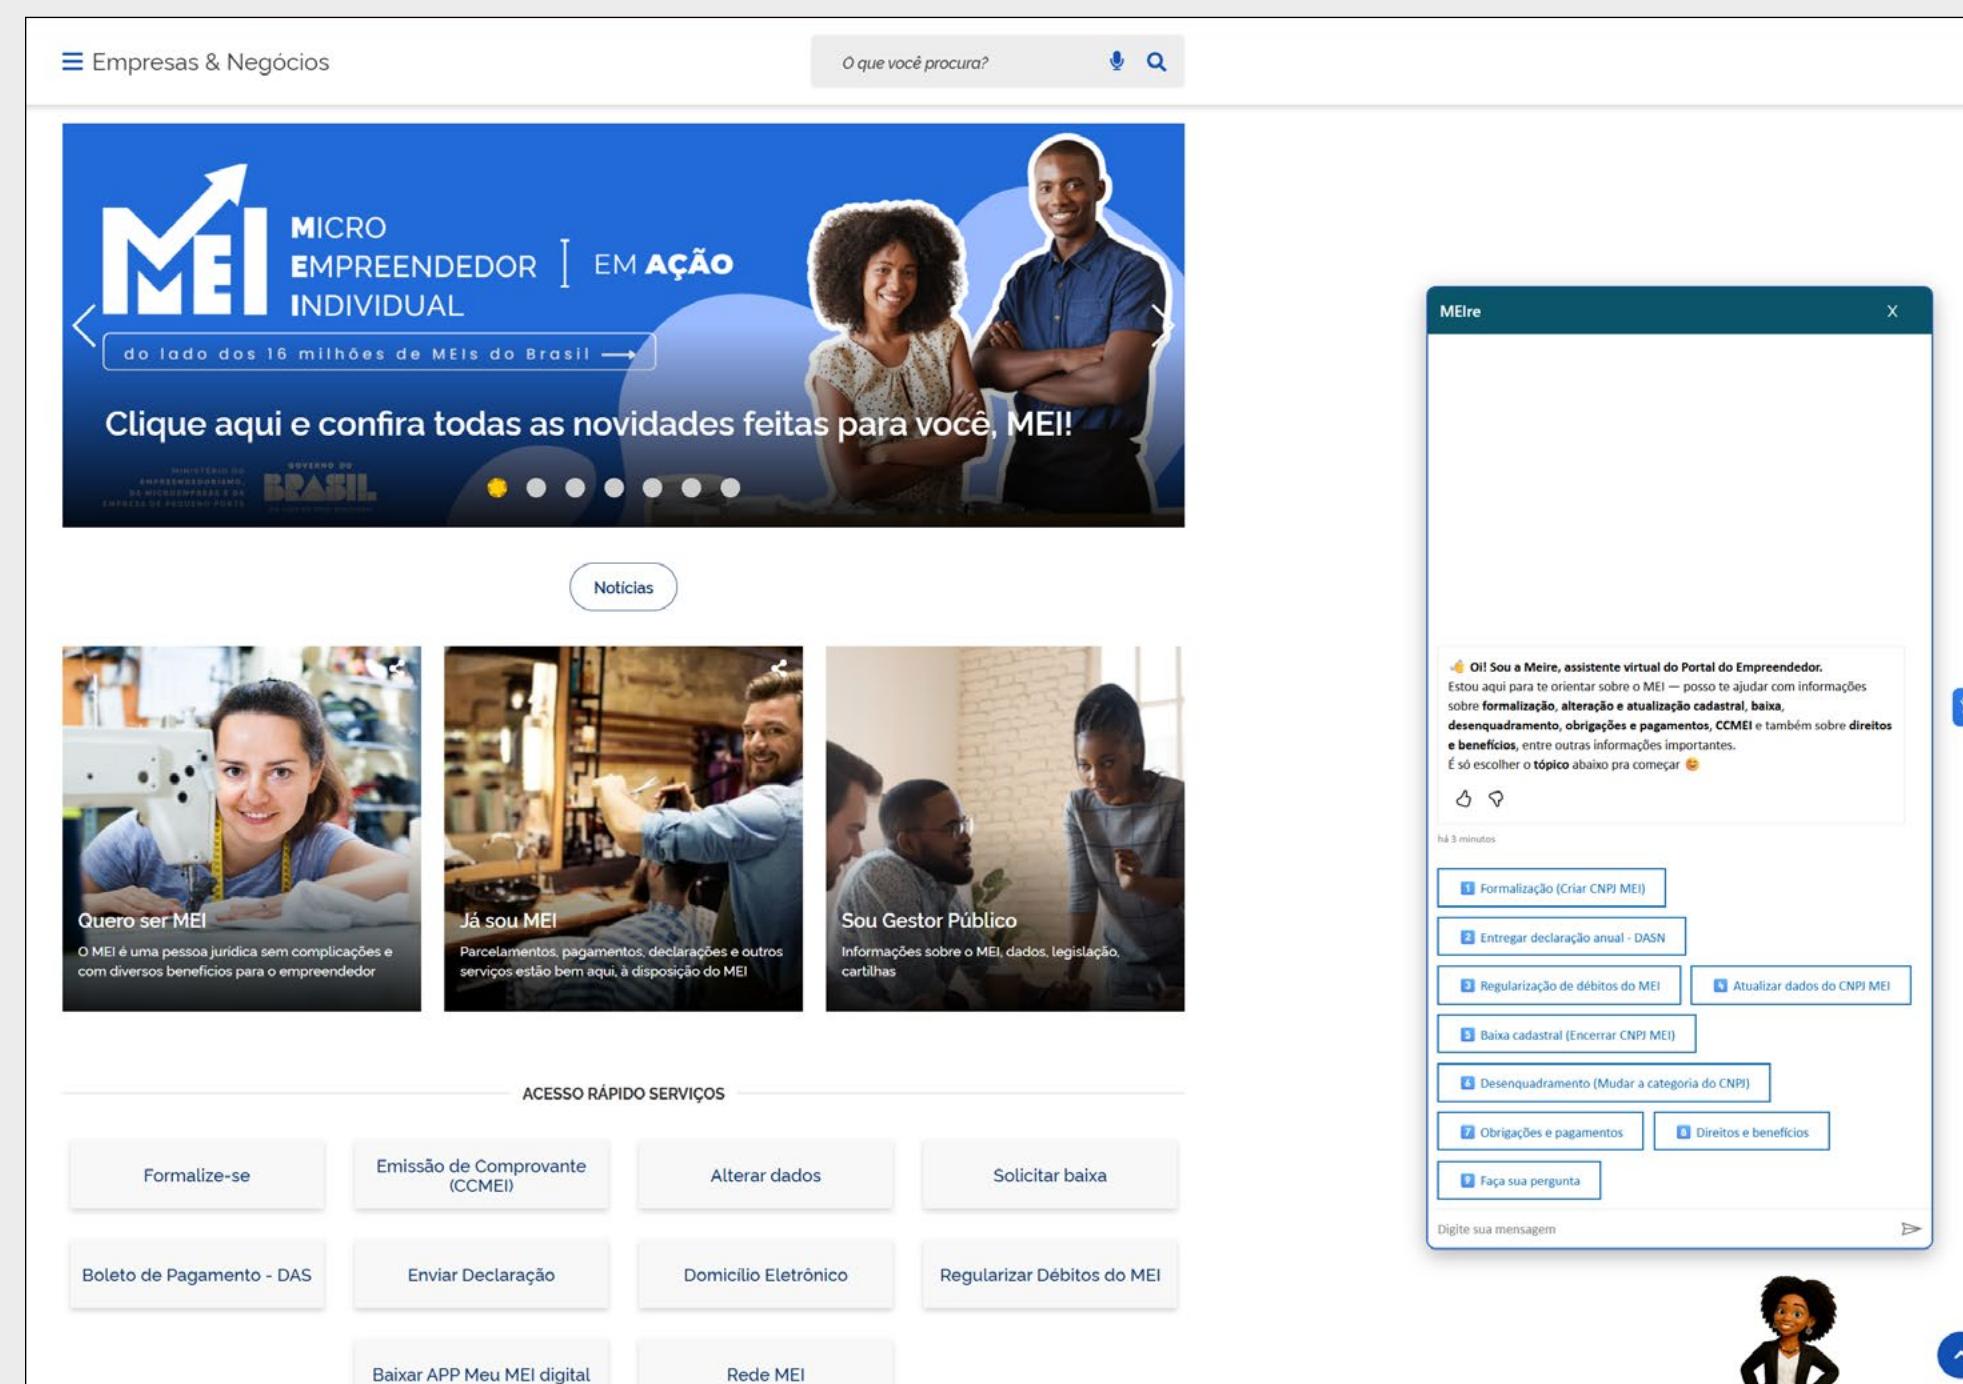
Empresas & Negócios

O que você procura?

MEI MICRO EMPREENDEDOR INDIVIDUAL | EM AÇÃO

do lado dos 16 milhões de MEIs do Brasil

Clique aqui e confira todas as novidades feitas para você, MEI!

MINISTÉRIO DO EMPREENDEDORISMO, DA MICROEMPRESA E DA EMPRESA DE PEQUENO PORTE GOVERNO DO BRASIL

Notícias

Quero ser MEI
O MEI é uma pessoa jurídica sem complicações e com diversos benefícios para o empreendedor

Já sou MEI
Parcelamentos, pagamentos, declarações e outros serviços estão bem aqui, à disposição do MEI

Sou Gestor Público
Informações sobre o MEI, dados, legislação, cartilhas

ACESSO RÁPIDO SERVIÇOS

Formalize-se
Emissão de Comprovante (CCMEI)
Alterar dados
Solicitar baixa
Boleto de Pagamento - DAS
Enviar Declaração
Domicílio Eletrônico
Regularizar Débitos do MEI
Baixar APP Meu MEI digital
Rede MEI

MEIre X

Oi! Sou a Meire, assistente virtual do Portal do Empreendedor.
Estou aqui para te orientar sobre o MEI — posso te ajudar com informações sobre formalização, alteração e atualização cadastral, baixa, desenquadramento, obrigações e pagamentos, CCMEI e também sobre direitos e benefícios, entre outras informações importantes.
É só escolher o tópico abaixo pra começar 😊

há 3 minutos

1 Formalização (Criar CNPJ MEI)
2 Entregar declaração anual - DASN
3 Regularização de débitos do MEI
4 Atualizar dados do CNPJ MEI
5 Baixa cadastral (Encerrar CNPJ MEI)
6 Desenquadramento (Mudar a categoria do CNPJ)
7 Obrigações e pagamentos
8 Direitos e benefícios
9 Faça sua pergunta

Digite sua mensagem